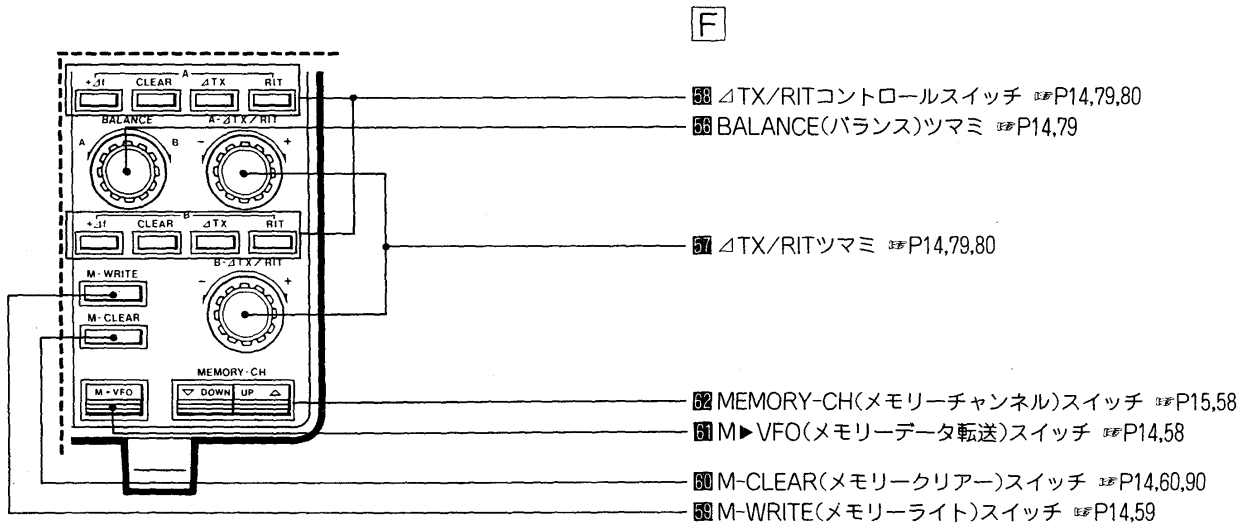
F

A

+⊿f CLEAR ⊿TX RIT

BALANCE

A B

A·⊿TX/RIT

− +

B

+⊿f CLEAR ⊿TX RIT

B·⊿TX/RIT

− +

M·WRITE

M·CLEAR

MEMORY·CH

M▸VFO

▽ DOWN UP △

58 ⊿TX/RITコントロールスイッチ ☞P14,79,80

56 BALANCE(バランス)ツマミ ☞P14,79

57 ⊿TX/RITツマミ ☞P14,79,80

62 MEMORY-CH(メモリーチャンネル)スイッチ ☞P15,58

61 M▶VFO(メモリーデータ転送)スイッチ ☞P14,58

60 M-CLEAR(メモリークリアー)スイッチ ☞P14,60,90

59 M-WRITE(メモリーライト)スイッチ ☞P14,59